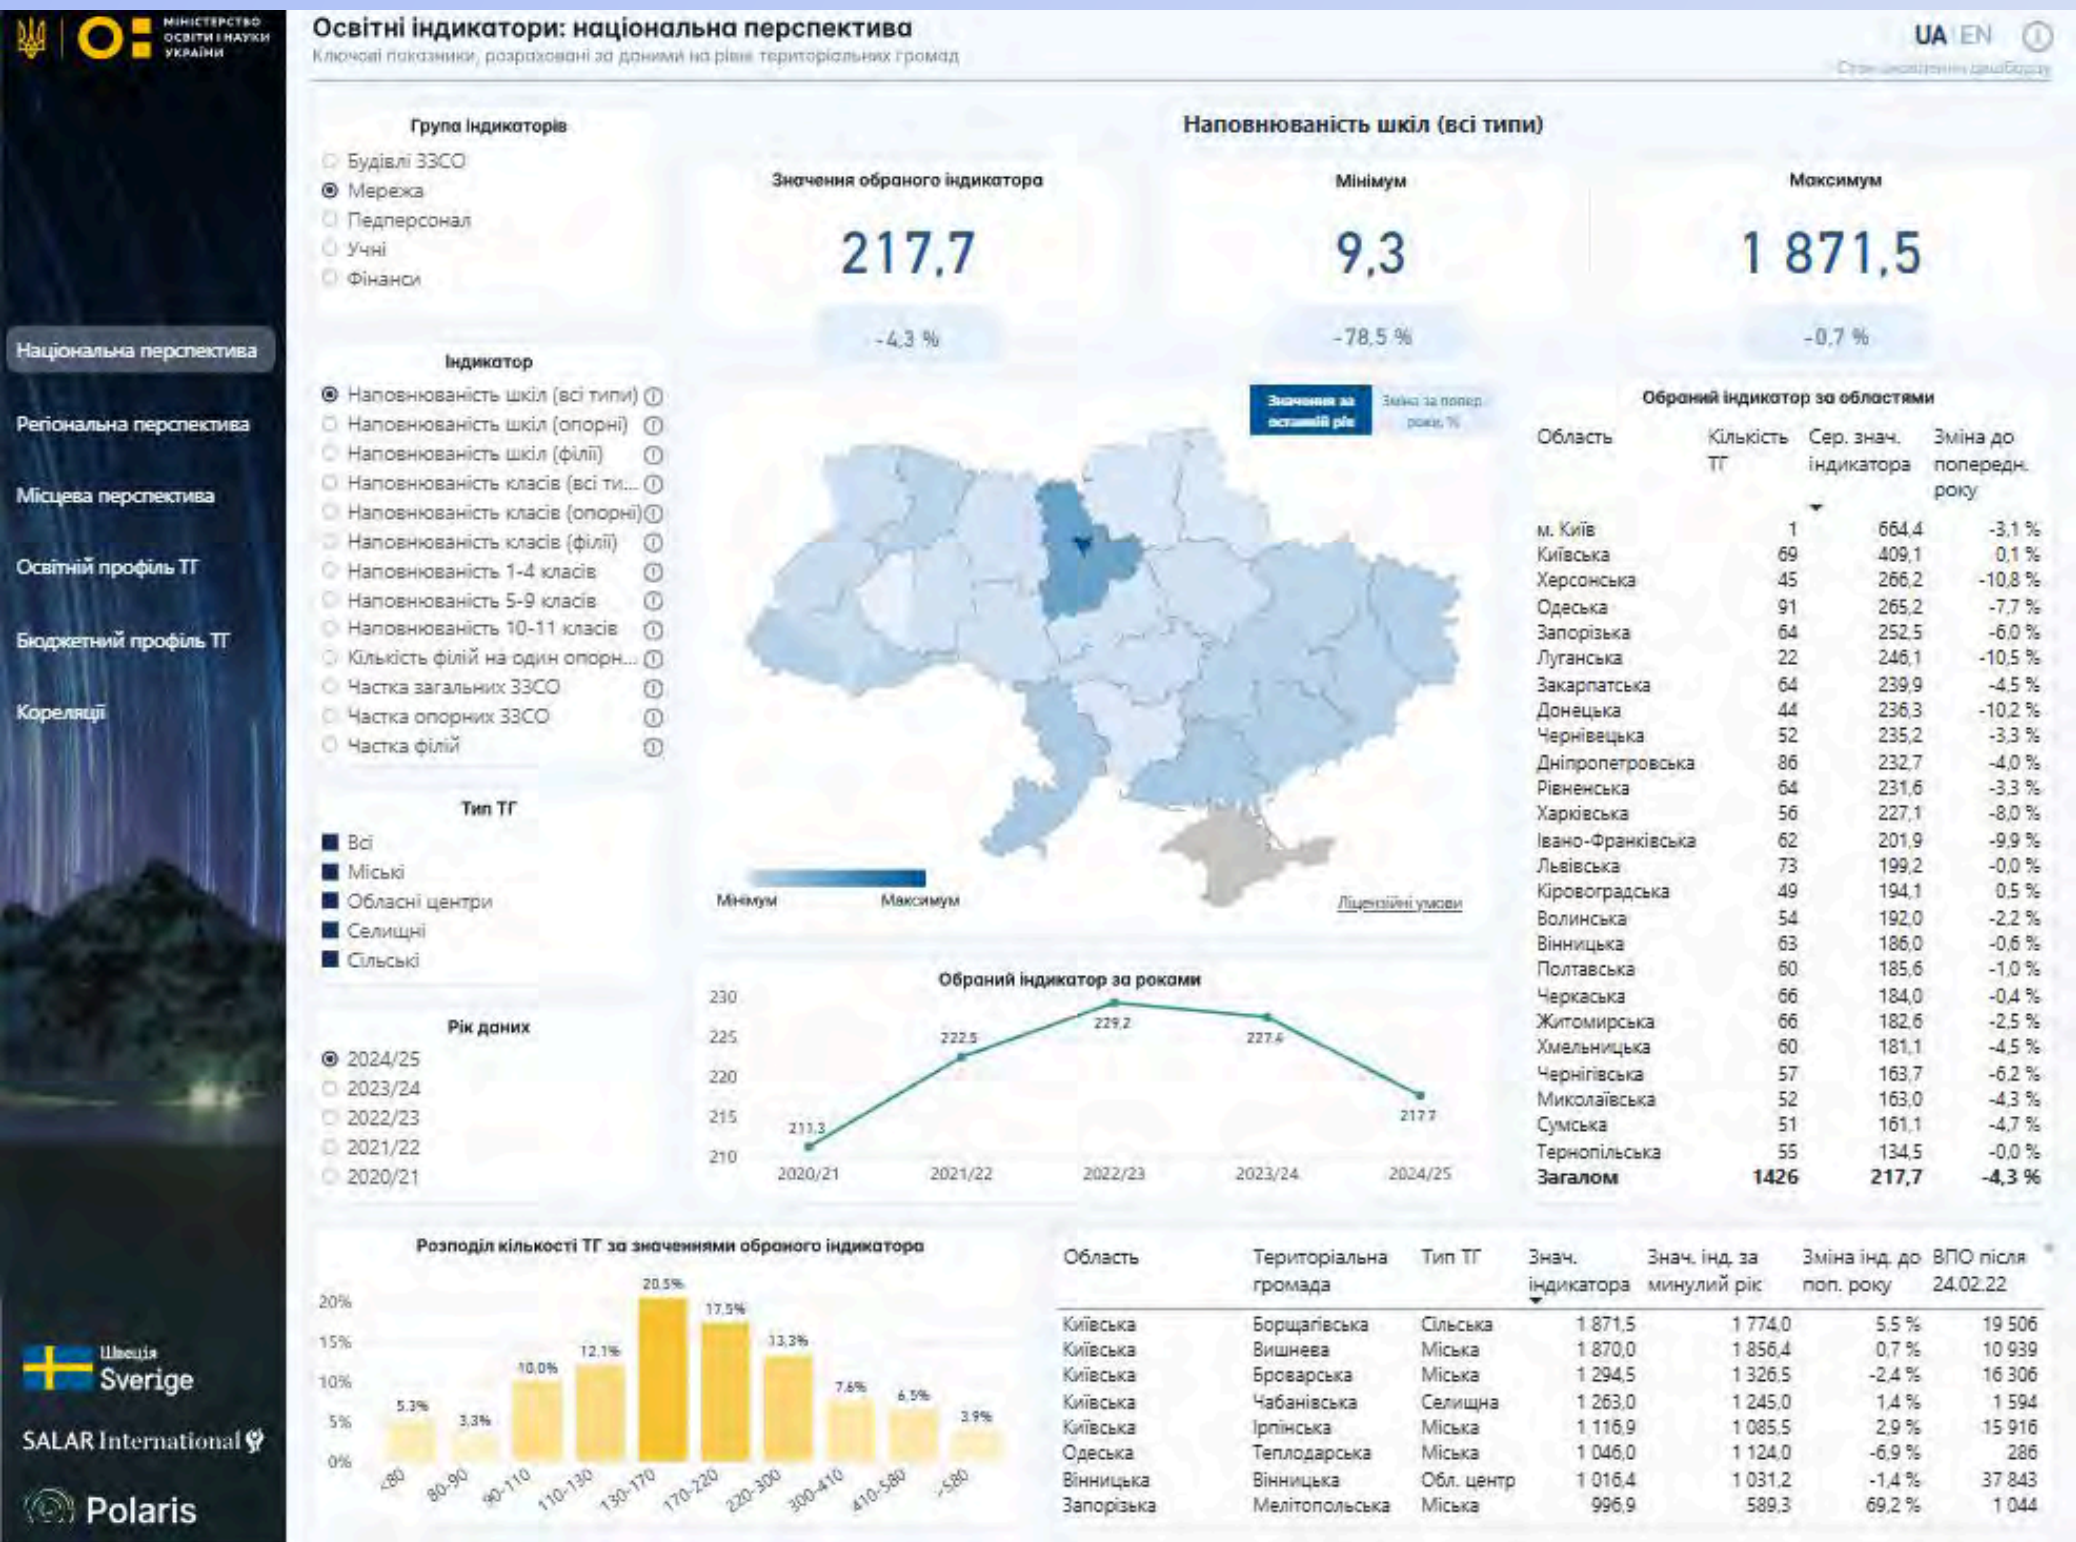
МІНІСТЕРСТВО ОСВІТИ І НАУКИ УКРАЇНИ

Освітні індикатори: національна перспектива
Ключові показники, розраховані за даними на рівні територіальних громад

UA EN

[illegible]

Національна перспектива
Регіональна перспектива
Місцева перспектива
Освітній профіль ТГ
Бюджетний профіль ТГ
Кореляції

Група індикаторів
Будівлі ЗЗСО
Мережа
Педперсонал
Учні
Фінанси

Індикатор
Наповнюваність шкіл (всі типи)
Наповнюваність шкіл (опорні)
Наповнюваність шкіл (філії)
Наповнюваність класів (всі ти...
Наповнюваність класів (опорні)
Наповнюваність класів (філії)
Наповнюваність 1-4 класів
Наповнюваність 5-9 класів
Наповнюваність 10-11 класів
Кількість філій на один опорн...
Частка загальних ЗЗСО
Частка опорних ЗЗСО
Частка філій

Тип ТГ
Всі
Міські
Обласні центри
Селищні
Сільські

Рік даних
2024/25
2023/24
2022/23
2021/22
2020/21

Наповнюваність шкіл (всі типи)

Значення обраного індикатора
217,7
-4,3 %

Мінімум
9,3
-78,5 %

Максимум
1 871,5
-0,7 %

Значення за останній рік
Зміна за попер. роки, %

Мінімум Максимум
Ліцензійні умови

Обраний індикатор за роками
230
225
220
215
210
211,3
222,5
229,2
227,6
217,7
2020/21 2021/22 2022/23 2023/24 2024/25

Обраний індикатор за областями

| Область | Кількість ТГ | Сер. знач. індикатора | Зміна до попередн. року |
|---|---|---|---|
| м. Київ | 1 | 664,4 | -3,1 % |
| Київська | 69 | 409,1 | 0,1 % |
| Херсонська | 45 | 266,2 | -10,8 % |
| Одеська | 91 | 265,2 | -7,7 % |
| Запорізька | 64 | 252,5 | -6,0 % |
| Луганська | 22 | 246,1 | -10,5 % |
| Закарпатська | 64 | 239,9 | -4,5 % |
| Донецька | 44 | 236,3 | -10,2 % |
| Чернівецька | 52 | 235,2 | -3,3 % |
| Дніпропетровська | 86 | 232,7 | -4,0 % |
| Рівненська | 64 | 231,6 | -3,3 % |
| Харківська | 56 | 227,1 | -8,0 % |
| Івано-Франківська | 62 | 201,9 | -9,9 % |
| Львівська | 73 | 199,2 | -0,0 % |
| Кіровоградська | 49 | 194,1 | 0,5 % |
| Волинська | 54 | 192,0 | -2,2 % |
| Вінницька | 63 | 186,0 | -0,6 % |
| Полтавська | 60 | 185,6 | -1,0 % |
| Черкаська | 66 | 184,0 | -0,4 % |
| Житомирська | 66 | 182,6 | -2,5 % |
| Хмельницька | 60 | 181,1 | -4,5 % |
| Чернігівська | 57 | 163,7 | -6,2 % |
| Миколаївська | 52 | 163,0 | -4,3 % |
| Сумська | 51 | 161,1 | -4,7 % |
| Тернопільська | 55 | 134,5 | -0,0 % |
| Загалом | 1426 | 217,7 | -4,3 % |

Розподіл кількості ТГ за значеннями обраного індикатора
20%
15%
10%
5%
0%
5,3% 3,3% 10,0% 12,1% 20,5% 17,5% 13,3% 7,6% 6,5% 3,9%
<80 80-90 90-110 110-130 130-170 170-220 220-300 300-410 410-580 >580

| Область | Територіальна громада | Тип ТГ | Знач. індикатора | Знач. інд. за минулий рік | Зміна інд. до поп. року | ВПО після 24.02.22 |
|---|---|---|---|---|---|---|
| Київська | Борщагівська | Сільська | 1 871,5 | 1 774,0 | 5,5 % | 19 506 |
| Київська | Вишнева | Міська | 1 870,0 | 1 856,4 | 0,7 % | 10 939 |
| Київська | Броварська | Міська | 1 294,5 | 1 326,5 | -2,4 % | 16 306 |
| Київська | Чабанівська | Селищна | 1 263,0 | 1 245,0 | 1,4 % | 1 594 |
| Київська | Ірпінська | Міська | 1 116,9 | 1 085,5 | 2,9 % | 15 916 |
| Одеська | Теплодарська | Міська | 1 046,0 | 1 124,0 | -6,9 % | 286 |
| Вінницька | Вінницька | Обл. центр | 1 016,4 | 1 031,2 | -1,4 % | 37 843 |
| Запорізька | Мелітопольська | Міська | 996,9 | 589,3 | 69,2 % | 1 044 |

Швеція Sverige
SALAR International
Polaris